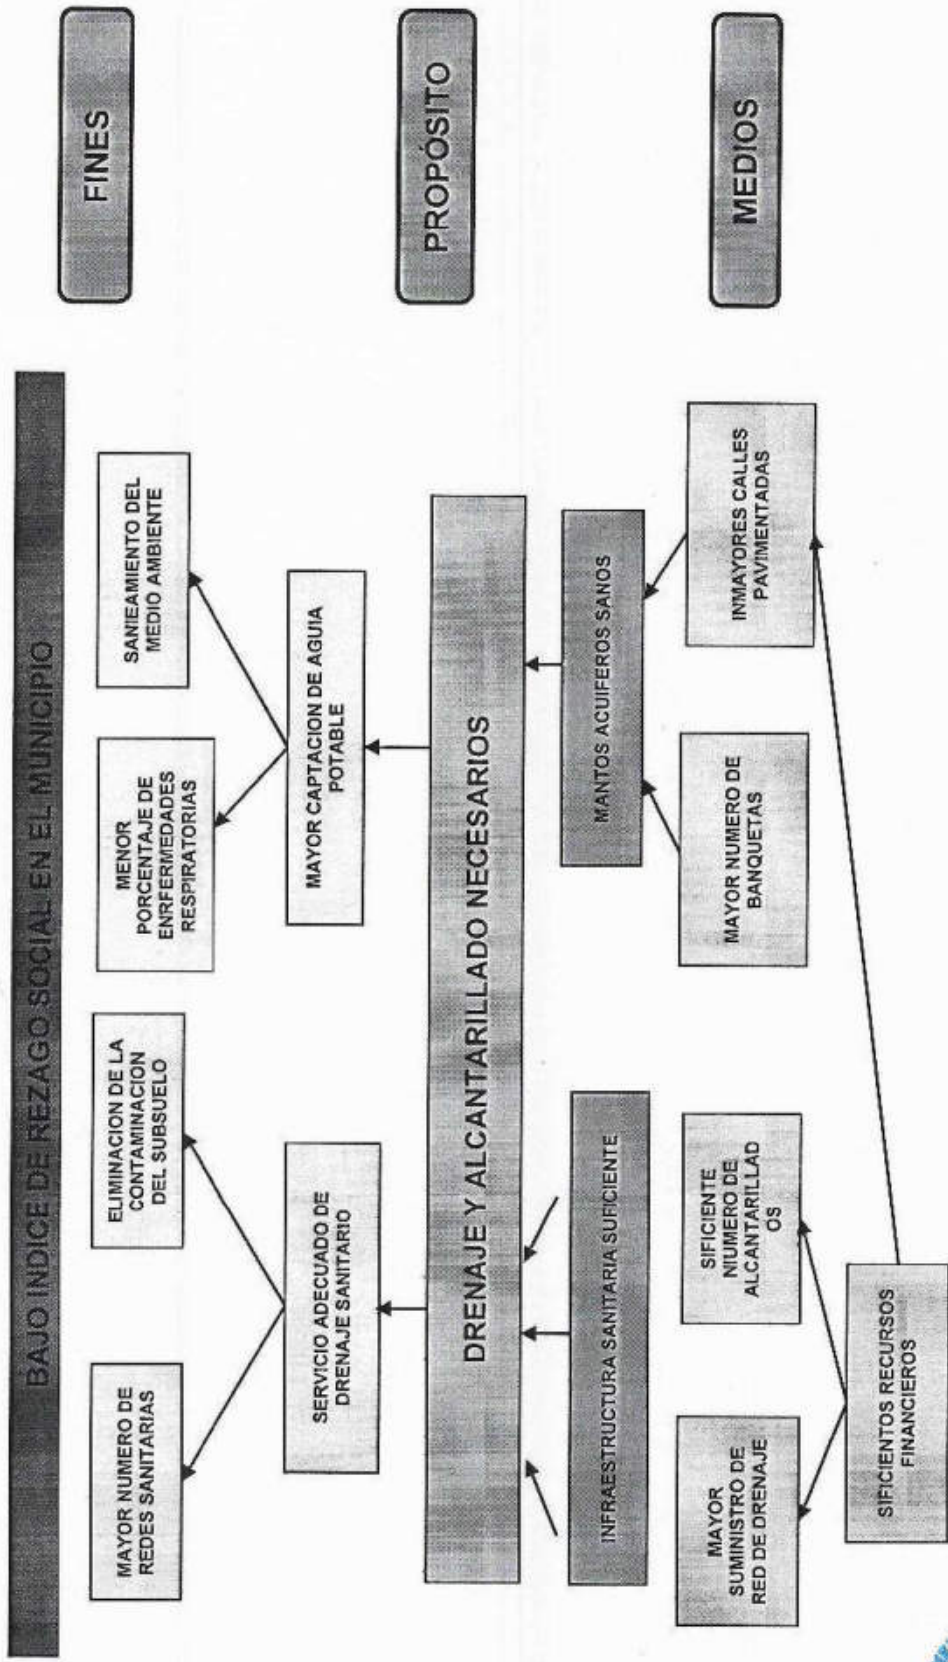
FINES

PROPÓSITO

MEDIOS

BAJO INDICE DE REZAGO SOCIAL EN EL MUNICIPIO

MAYOR NUMERO DE REDES SANITARIAS

ELIMINACION DE LA CONTAMINACION DEL SUBSUELO

MENOR PORCENTAJE DE ENRFERMEDADES RESPIRATORIAS

SANIEAMIENTO DEL MEDIO AMBIENTE

SERVICIO ADECUADO DE DRENAJE SANITARIO

MAYOR CAPTACION DE AGUIA POTABLE

DRENAJE Y ALCANTARILLADO NECESARIOS

INFRAESTRUCTURA SANITARIA SUFICIENTE

MANTOS ACUIFEROS SANOS

MAYOR SUMINISTRO DE RED DE DRENAJE

SIFICIENTE NIUMERO DE ALCANTARILLADOS

MAYOR NUMERO DE BANQUETAS

INMAYORES CALLES PAVIMENTADAS

SIFICIENTOS RECURSOS FINANCIEROS